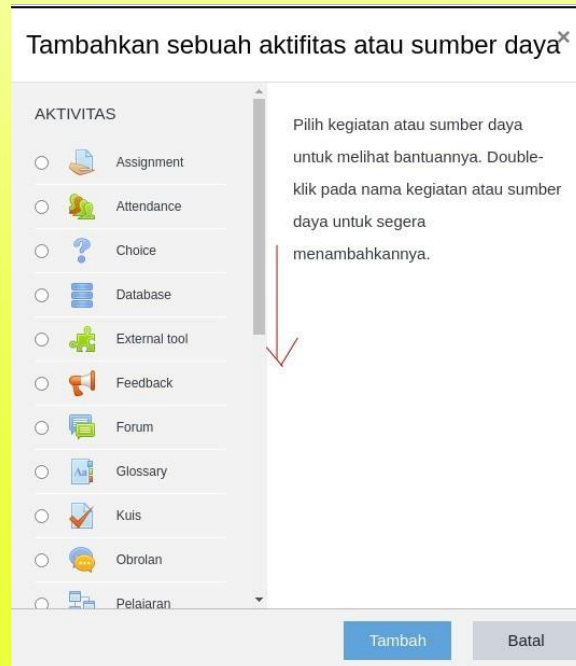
Tambahkan sebuah aktifitas atau sumber daya ×

AKTIVITAS

Assignment

Attendance

Choice

Database

External tool

Feedback

Forum

Glossary

Kuis

Obrolan

Pelajaran

Pilih kegiatan atau sumber daya untuk melihat bantuannya. Double-klik pada nama kegiatan atau sumber daya untuk segera menambahkannya.

Tambah

Batal